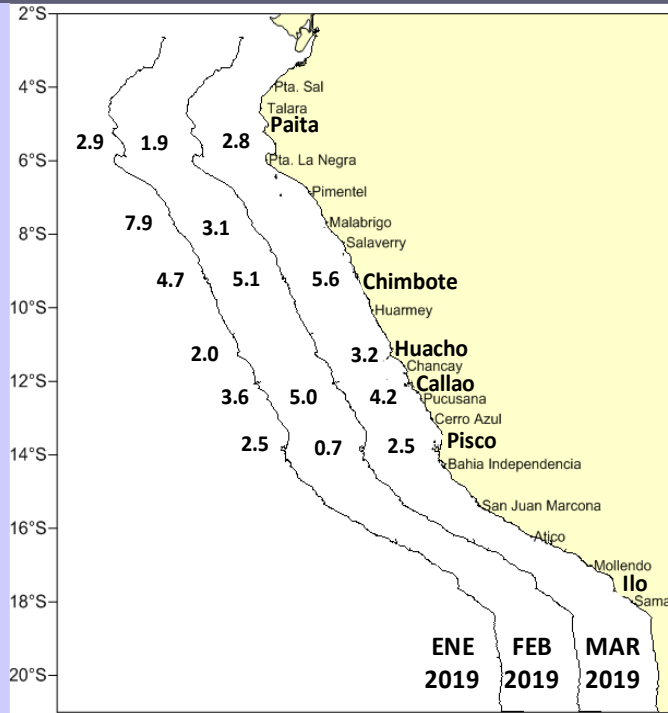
2°S
4°S
6°S
8°S
10°S
12°S
14°S
16°S
18°S
20°S

Pta. Sal
Talara
Paita
Pta. La Negra
Pimentel
Malabrigo
Salaverry
Chimbote
Huarmey
Huacho
Chancay
Callao
Pucusana
Cerro Azul
Pisco
Bahia Independencia
San Juan Marcona
Atico
Mollendo
Ilo
Sama

2.9
1.9
2.8
7.9
3.1
4.7
5.1
5.6
2.0
3.2
3.6
5.0
4.2
2.5
0.7
2.5

ENE 2019
FEB 2019
MAR 2019